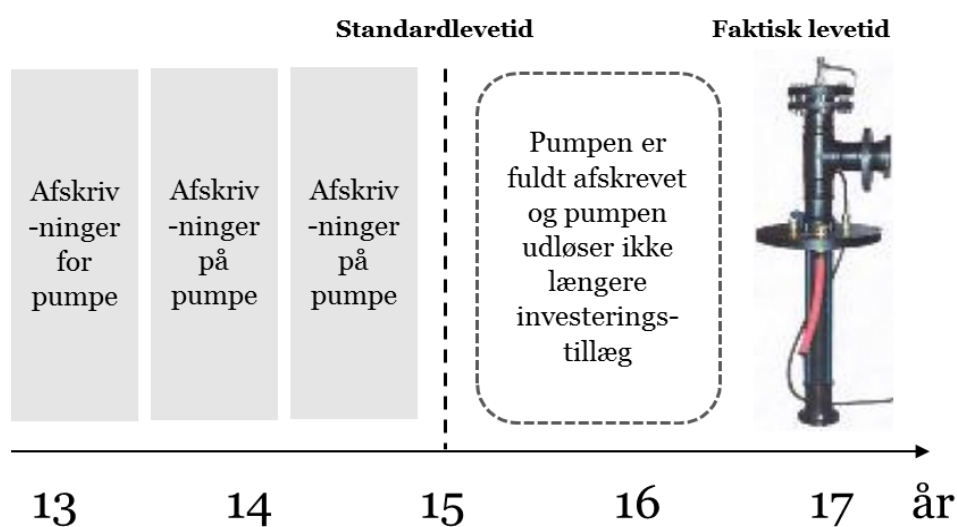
Standardlevetid

Faktisk levetid

Afskriv -ninger for pumpe

Afskriv -ninger på pumpe

Afskriv -ninger på pumpe

Pumpen er fuldt afskrevet og pumpen udløser ikke længere investeringstillæg

13

14

15

16

17

år